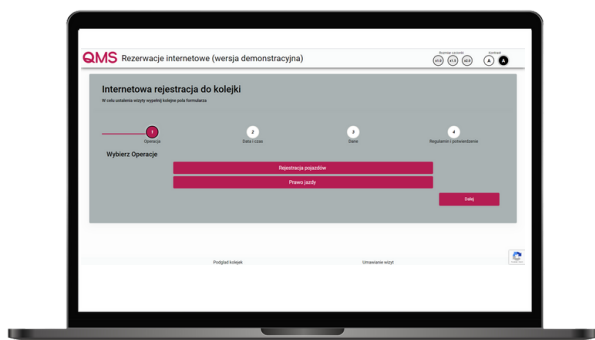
QMS Rezerwacje internetowe (wersja demonstracyjna)

Rozmiar czcionki

Kontrast

Internetowa rejestracja do kolejki

W celu umówienia wizyty wypełnij kolejne pola formularza

1
Operacja

2
Data i czas

3
Dane

4
Regulamin i potwierdzenie

Wybierz Operacje

Rejestracja pojazdów

Prawo jazdy

Dalej

Podgląd kolejek

Umawianie wizyt